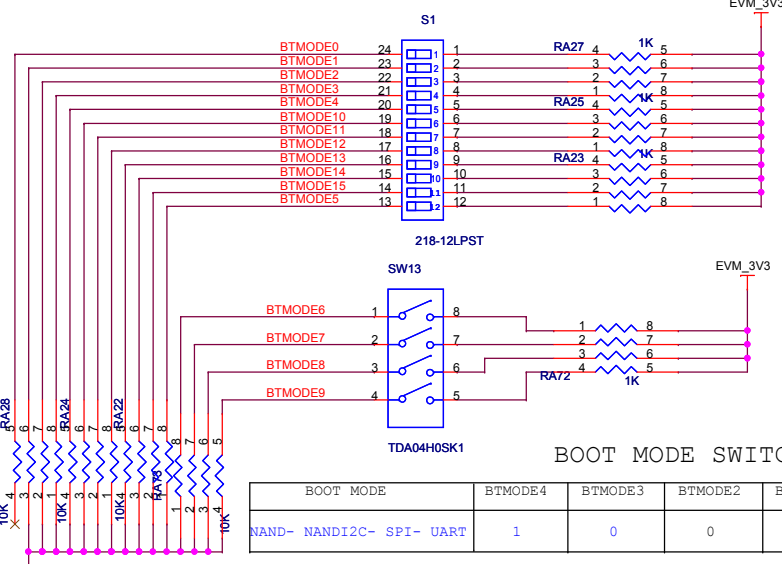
EVM_3V3

S1

BTMODE0 24 1
BTMODE1 23 2
BTMODE2 22 3
BTMODE3 21 4
BTMODE4 20 5
BTMODE10 19 6
BTMODE11 18 7
BTMODE12 17 8
BTMODE13 16 9
BTMODE14 15 10
BTMODE15 14 11
BTMODE5 13 12

1 2 3 4 5 6 7 8 9 10 11 12

218-12LPST

RA27 4 1K 5
3 6
2 7
1 8
RA25 4 1K 5
3 6
2 7
1 8
RA23 4 1K 5
3 6
2 7
1 8

SW13

EVM_3V3

BTMODE6 1 8
BTMODE7 2 7
BTMODE8 3 6
BTMODE9 4 5

TDA04H0SK1

1 8
2 7
3 6
RA72 4 5
1K

RA28 5 6 7 8 4 3 2 1 10K
RA24 5 6 7 8 4 3 2 1 10K
RA22 5 6 7 8 4 3 2 1 10K
RA76 8 7 6 5 1 2 3 4 10K

BOOT MODE SWITC

| BOOT MODE | BTMODE4 | BTMODE3 | BTMODE2 | B |
|---|---|---|---|---|
| NAND- NANDI2C- SPI- UART | 1 | 0 | 0 | |